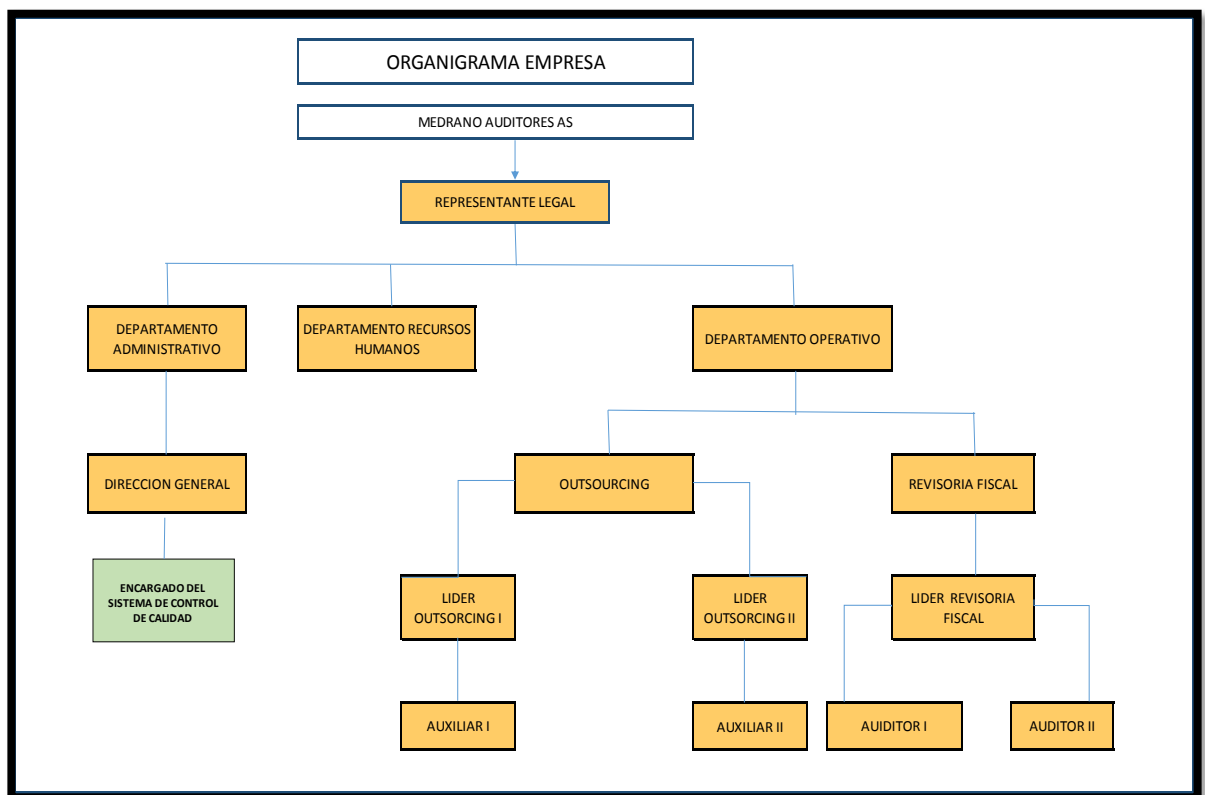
ORGANIGRAMA EMPRESA

MEDRANO AUDITORES AS

REPRESENTANTE LEGAL

DEPARTAMENTO ADMINISTRATIVO

DEPARTAMENTO RECURSOS HUMANOS

DEPARTAMENTO OPERATIVO

DIRECCION GENERAL

ENCARGADO DEL SISTEMA DE CONTROL DE CALIDAD

OUTSOURCING

REVISORIA FISCAL

LIDER OUTSORCING I

LIDER OUTSORCING II

LIDER REVISORIA FISCAL

AUXILIAR I

AUXILIAR II

AUIDITOR I

AUDITOR II